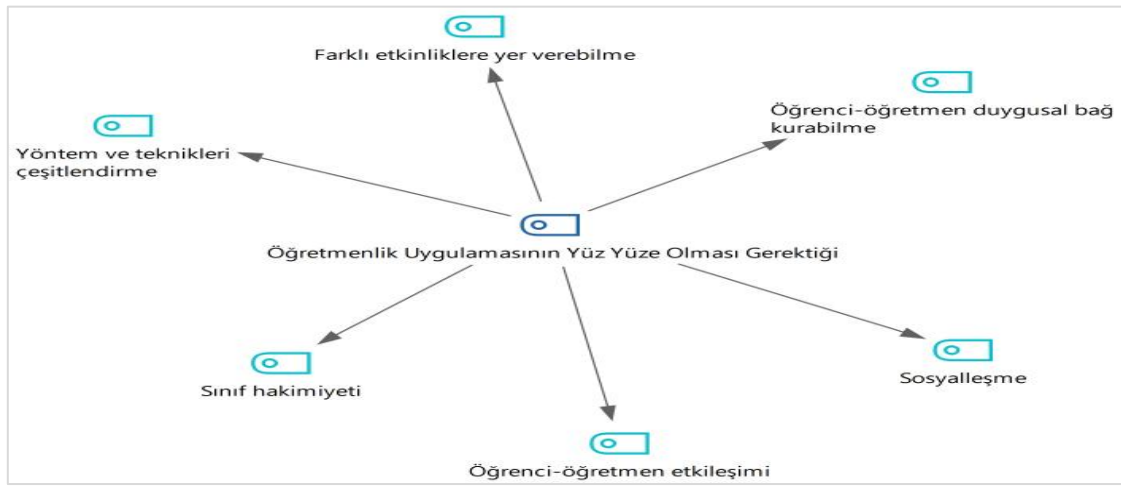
Farklı etkinliklere yer verebilme

Öğrenci-öğretmen duygusal bağ kurabilme

Yöntem ve teknikleri çeşitlendirme

Öğretmenlik Uygulamasının Yüz Yüze Olması Gerektiği

Sınıf hakimiyeti

Sosyalleşme

Öğrenci-öğretmen etkileşimi